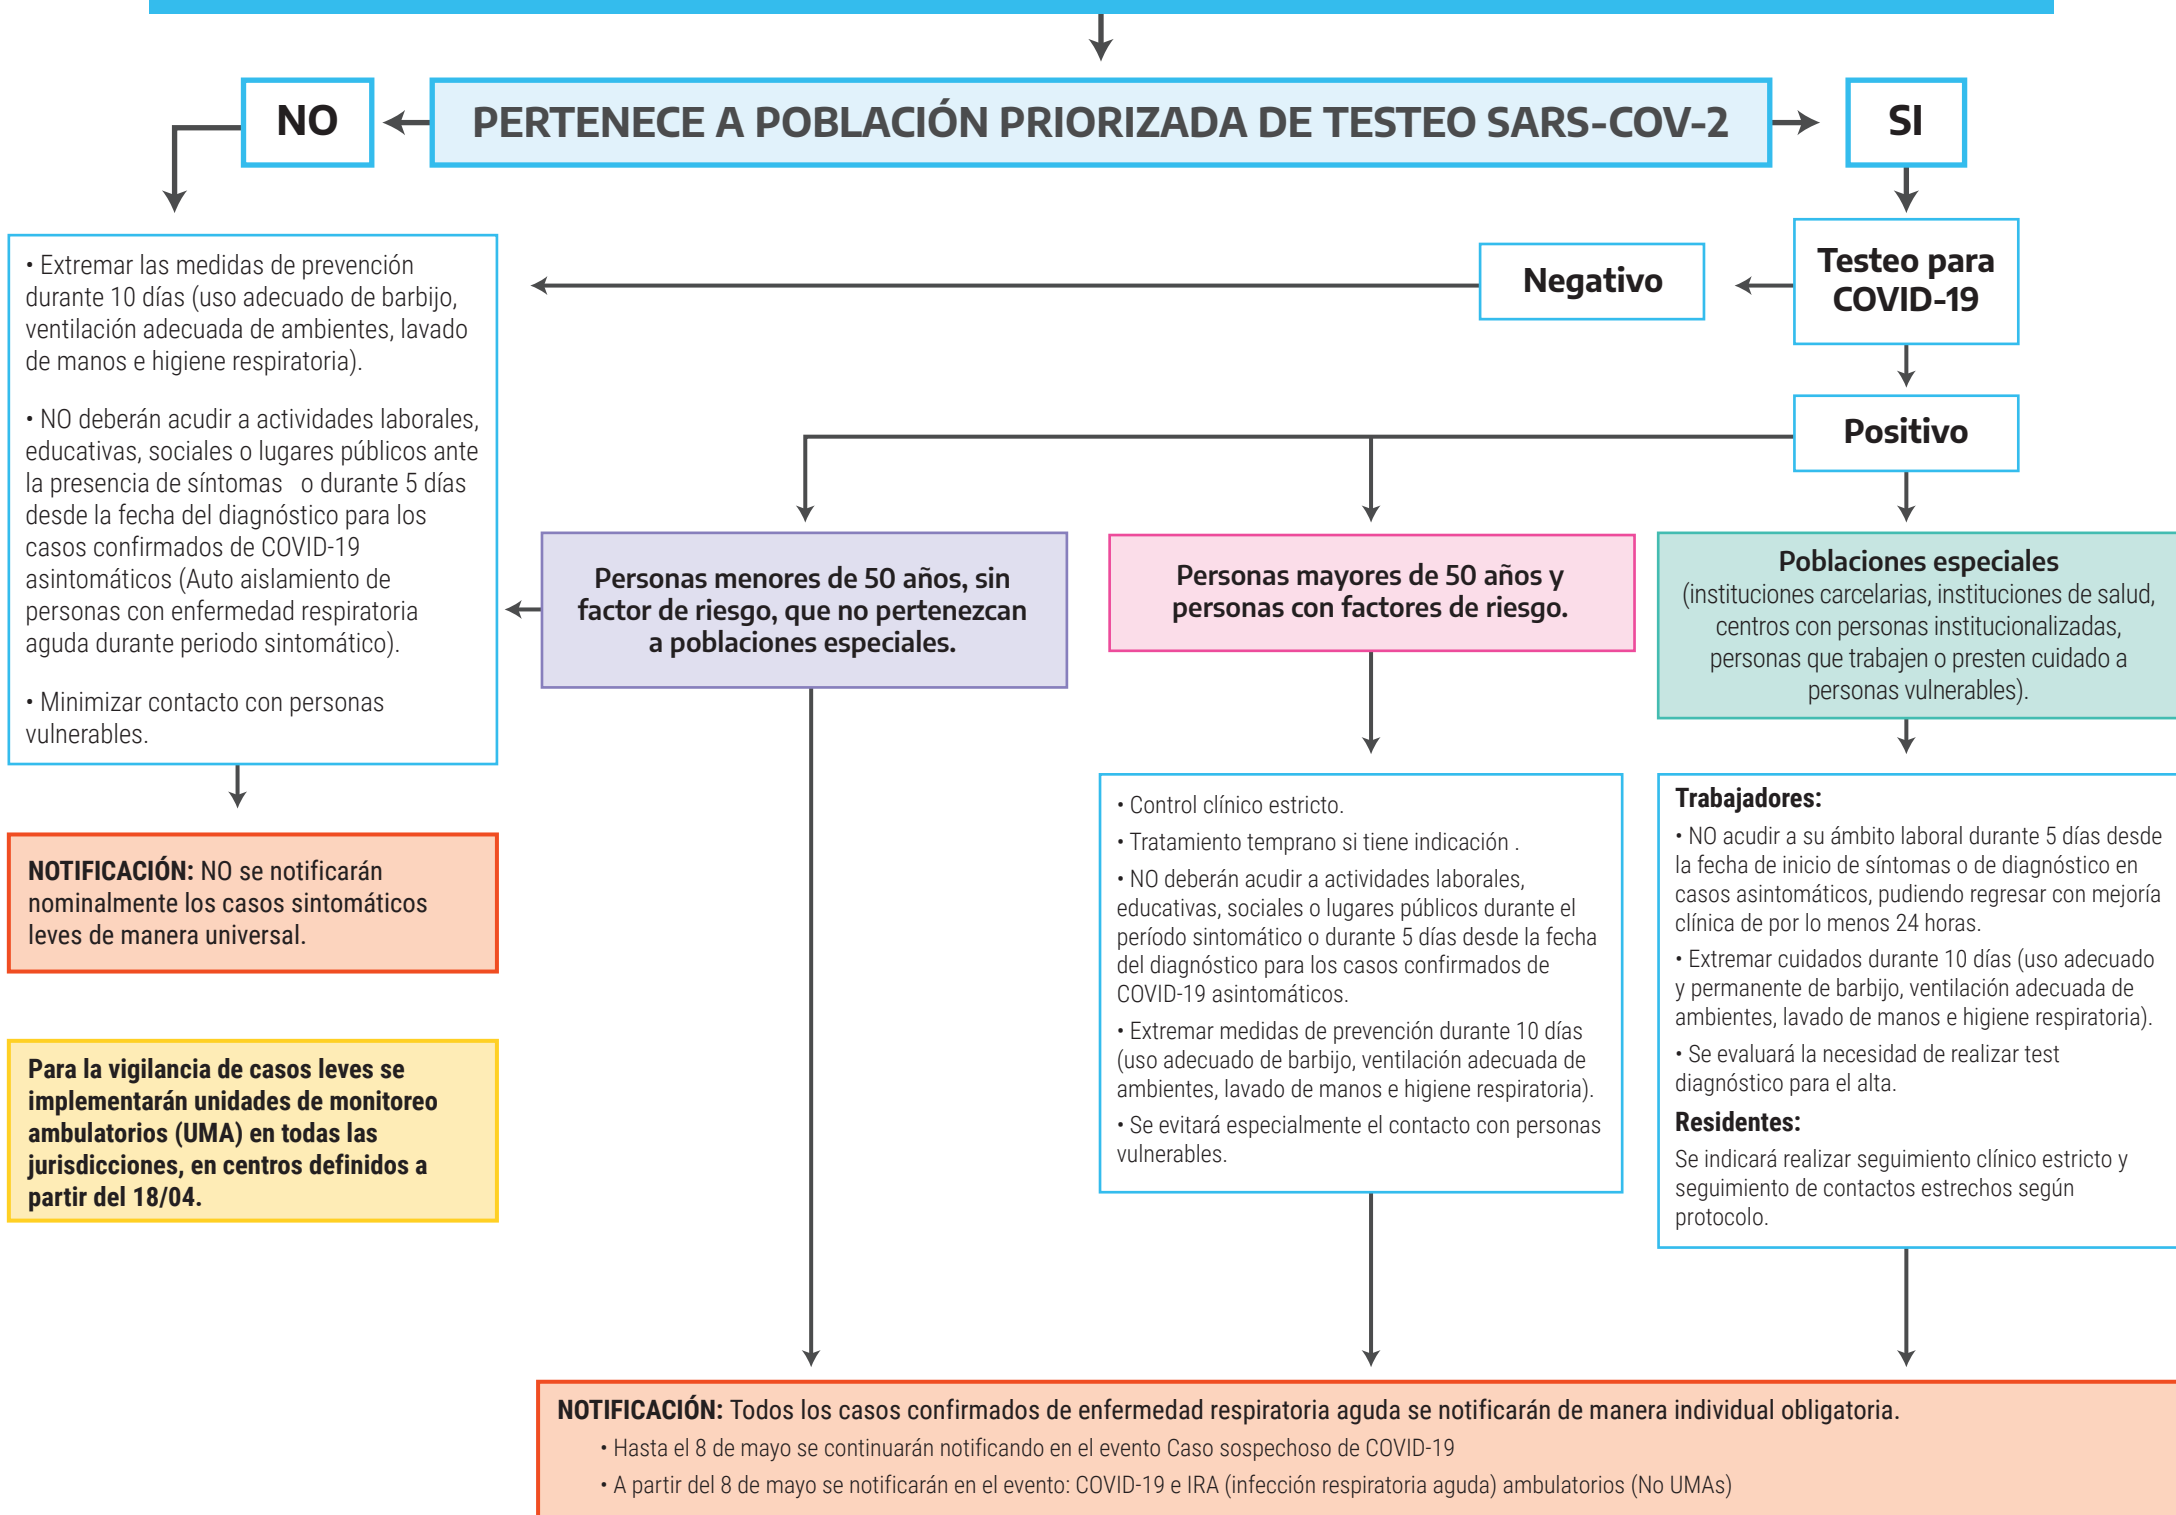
NO

PERTENECE A POBLACIÓN PRIORIZADA DE TESTEO SARS-COV-2

SI

Testeo para COVID-19

Negativo

Positivo

• Extremar las medidas de prevención durante 10 días (uso adecuado de barbijo, ventilación adecuada de ambientes, lavado de manos e higiene respiratoria).

• NO deberán acudir a actividades laborales, educativas, sociales o lugares públicos ante la presencia de síntomas o durante 5 días desde la fecha del diagnóstico para los casos confirmados de COVID-19 asintomáticos (Auto aislamiento de personas con enfermedad respiratoria aguda durante periodo sintomático).

• Minimizar contacto con personas vulnerables.

NOTIFICACIÓN: NO se notificarán nominalmente los casos sintomáticos leves de manera universal.

Para la vigilancia de casos leves se implementarán unidades de monitoreo ambulatorios (UMA) en todas las jurisdicciones, en centros definidos a partir del 18/04.

Personas menores de 50 años, sin factor de riesgo, que no pertenezcan a poblaciones especiales.

Personas mayores de 50 años y personas con factores de riesgo.

Poblaciones especiales (instituciones carcelarias, instituciones de salud, centros con personas institucionalizadas, personas que trabajen o presten cuidado a personas vulnerables).

• Control clínico estricto.

• Tratamiento temprano si tiene indicación .

• NO deberán acudir a actividades laborales, educativas, sociales o lugares públicos durante el período sintomático o durante 5 días desde la fecha del diagnóstico para los casos confirmados de COVID-19 asintomáticos.

• Extremar medidas de prevención durante 10 días (uso adecuado de barbijo, ventilación adecuada de ambientes, lavado de manos e higiene respiratoria).

• Se evitará especialmente el contacto con personas vulnerables.

Trabajadores:

• NO acudir a su ámbito laboral durante 5 días desde la fecha de inicio de síntomas o de diagnóstico en casos asintomáticos, pudiendo regresar con mejoría clínica de por lo menos 24 horas.

• Extremar cuidados durante 10 días (uso adecuado y permanente de barbijo, ventilación adecuada de ambientes, lavado de manos e higiene respiratoria).

• Se evaluará la necesidad de realizar test diagnóstico para el alta.

Residentes:

Se indicará realizar seguimiento clínico estricto y seguimiento de contactos estrechos según protocolo.

NOTIFICACIÓN: Todos los casos confirmados de enfermedad respiratoria aguda se notificarán de manera individual obligatoria.

• Hasta el 8 de mayo se continuarán notificando en el evento Caso sospechoso de COVID-19

• A partir del 8 de mayo se notificarán en el evento: COVID-19 e IRA (infección respiratoria aguda) ambulatorios (No UMAs)